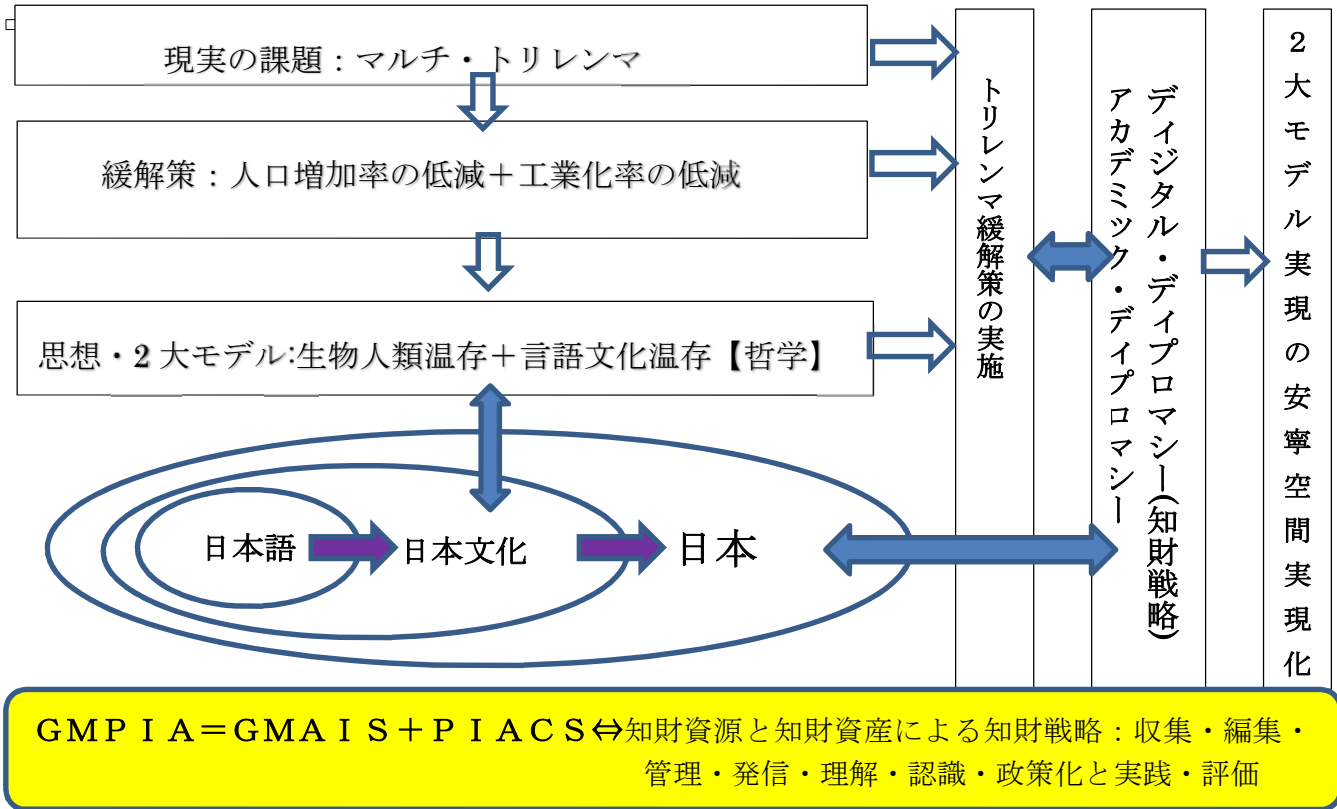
現実の課題：マルチ・トリレンマ

緩解策：人口増加率の低減＋工業化率の低減

思想・2大モデル:生物人類温存＋言語文化温存【哲学】

トリレンマ緩解策の実施

デジタル・ディプロマシー(知財戦略)

アカデミック・ディプロマシー

2大モデル実現の安寧空間実現化

日本語

日本文化

日本

ＧＭＰＩＡ＝ＧＭＡＩＳ＋ＰＩＡＣＳ⇔知財資源と知財資産による知財戦略：収集・編集・管理・発信・理解・認識・政策化と実践・評価